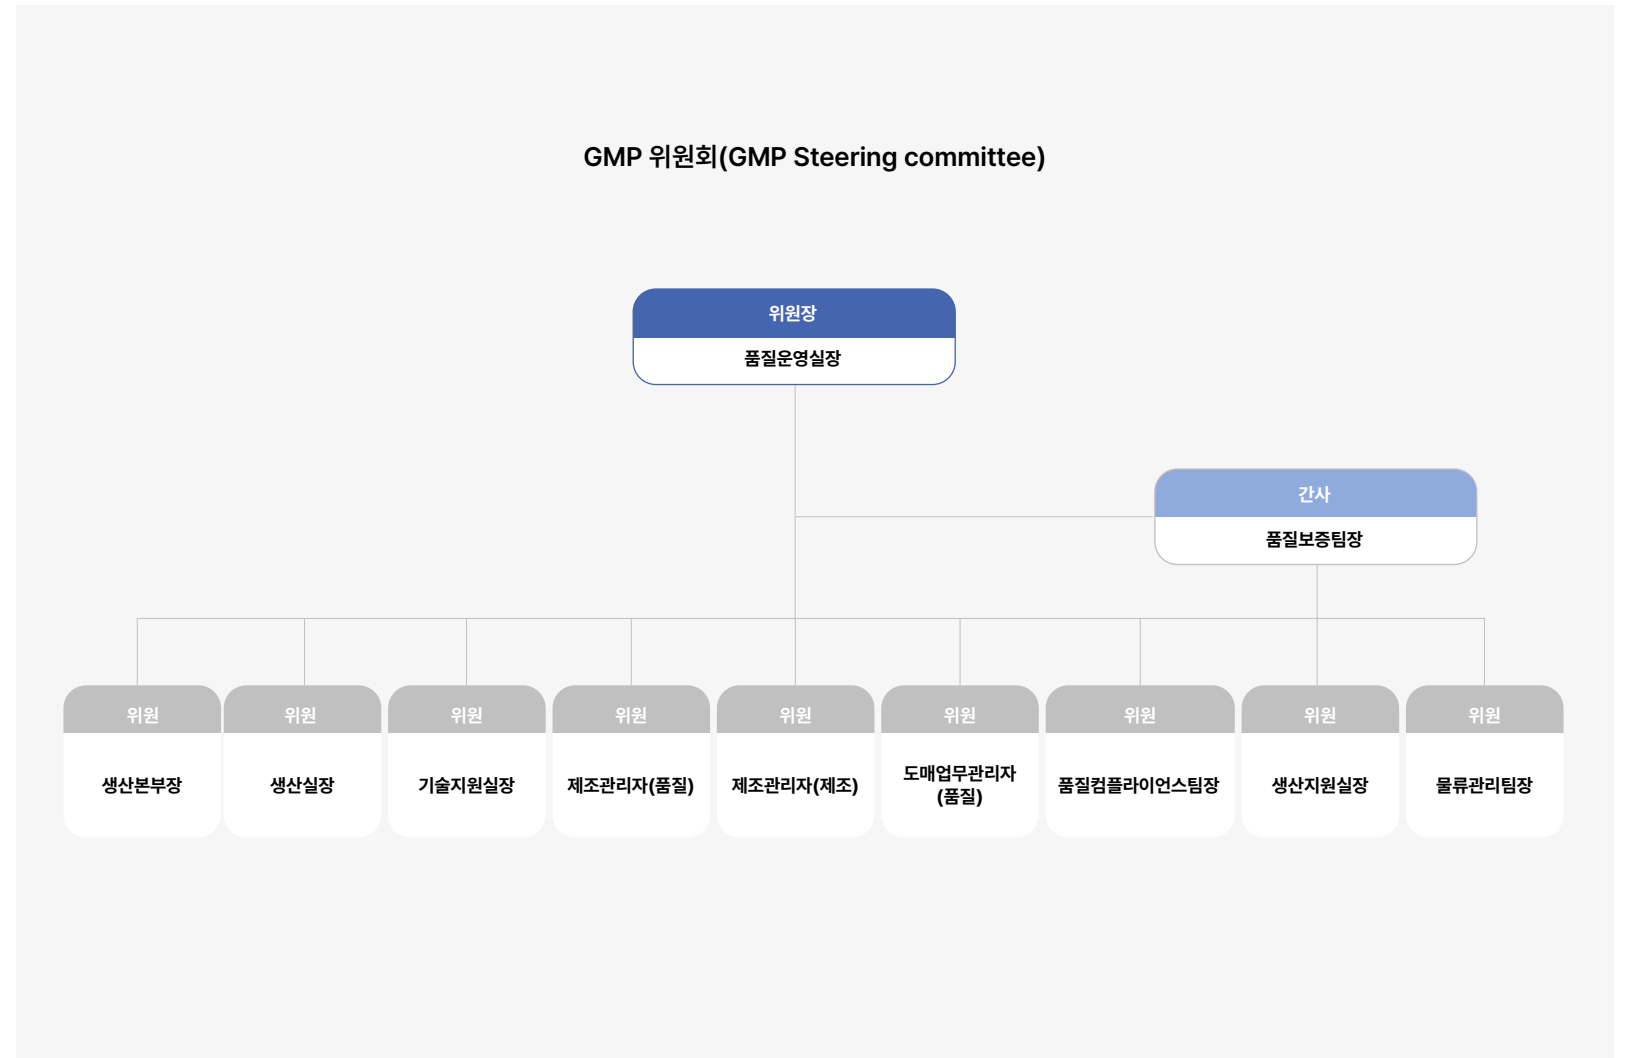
GMP 위원회(GMP Steering committee)

위원장
품질운영실장

간사
품질보증팀장

위원
생산본부장

위원
생산실장

위원
기술지원실장

위원
제조관리자(품질)

위원
제조관리자(제조)

위원
도매업무관리자 (품질)

위원
품질컴플라이언스팀장

위원
생산지원실장

위원
물류관리팀장